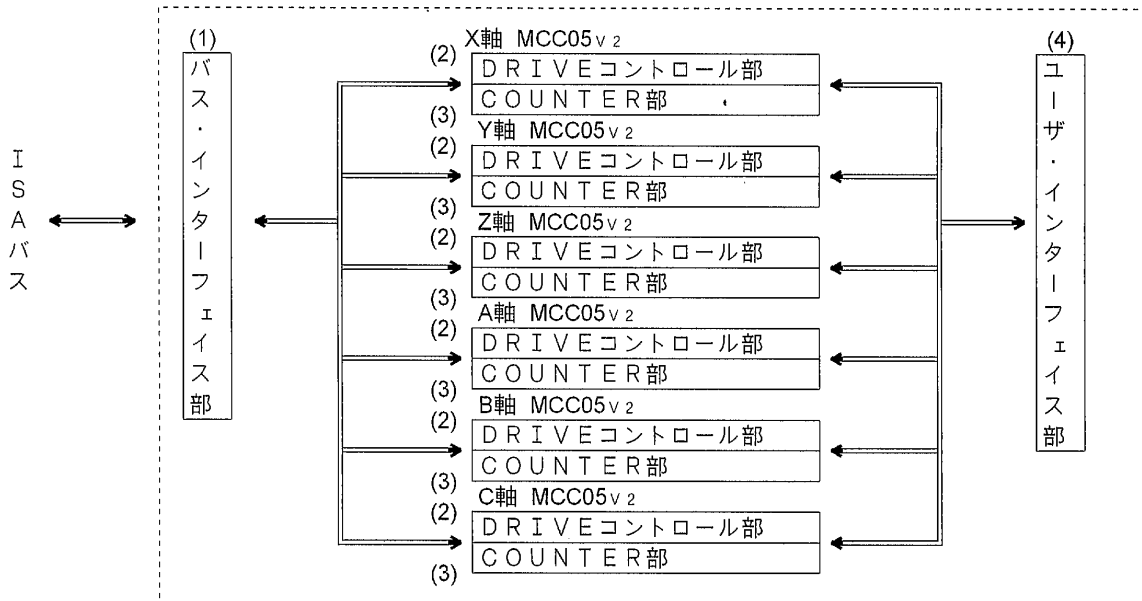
ISAバス

(1)
バス・インターフェイス部

X軸 MCC05v2
(2) DRIVEコントロール部
COUNTER部
(3)

Y軸 MCC05v2
(2) DRIVEコントロール部
COUNTER部
(3)

Z軸 MCC05v2
(2) DRIVEコントロール部
COUNTER部
(3)

A軸 MCC05v2
(2) DRIVEコントロール部
COUNTER部
(3)

B軸 MCC05v2
(2) DRIVEコントロール部
COUNTER部
(3)

C軸 MCC05v2
(2) DRIVEコントロール部
COUNTER部
(3)

(4)
ユーザ・インターフェイス部